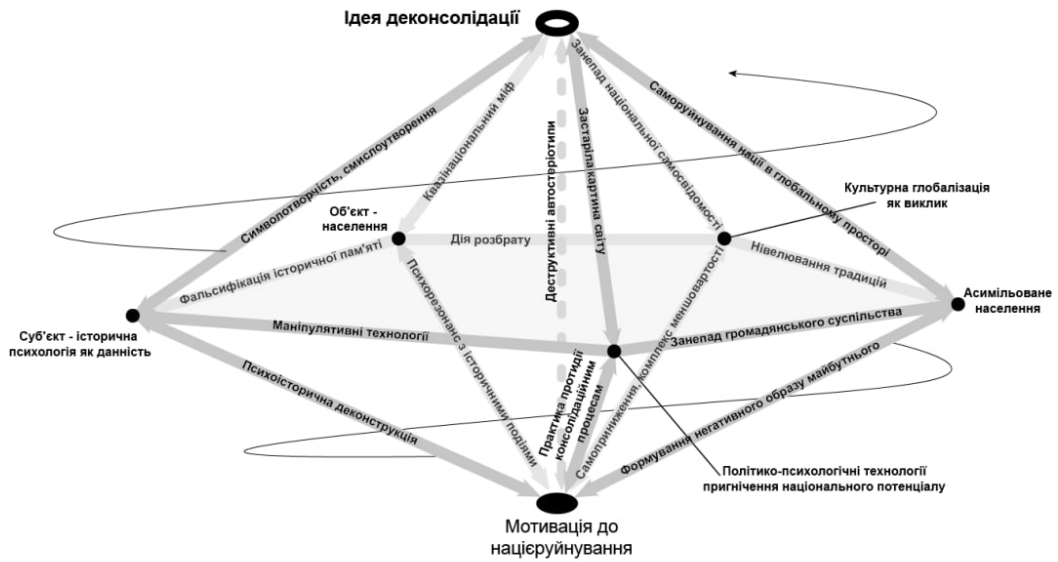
Ідея деконсолідації

Квазінаціональний міф

Символотворчість, смислоутворення

Деструктивні автостереотипи

Застаріла картина світу

Занепад національної самосвідомості

Саморуйнування нації в глобальному просторі

Культурна глобалізація як виклик

Об'єкт - населення

Дія розбрату

Нівелювання традицій

Фальсифікація історичної пам'яті

Асимільоване населення

Суб'єкт - історична психологія як данність

Маніпулятивні технології

Психорезонанс з історичними подіями

Самоприниження, комплекс меншовартості

Занепад громадянського суспільства

Практика протидії консолідаційним процесам

Формування негативного образу майбутнього

Психоісторична деконструкція

Політико-психологічні технології пригнічення національного потенціалу

Мотивація до націєруйнування